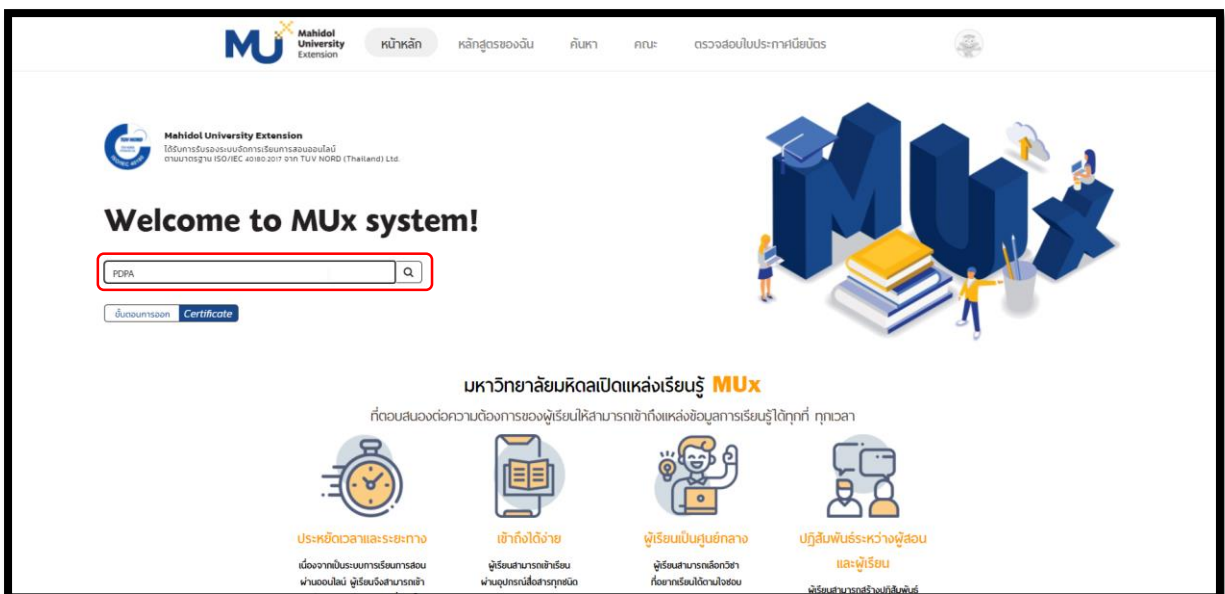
MU Mahidol University Extension

หน้าหลัก หลักสูตรของฉัน ค้นหา คณะ ตรวจสอบใบประกาศนียบัตร

Mahidol University Extension
ได้รับการรับรองระบบจัดการเรียนการสอนออนไลน์ ตามมาตรฐาน ISO/IEC 40180:2017 จาก TUV NORD (Thailand) Ltd.

Welcome to MUx system!

PDPA

ขั้นตอนการออก Certificate

MUx

มหาวิทยาลัยมหิดลเปิดแหล่งเรียนรู้ MUx

ที่ตอบสนองต่อความต้องการของผู้เรียนให้สามารถเข้าถึงแหล่งข้อมูลการเรียนรู้ได้ทุกที่ ทุกเวลา

ประหยัดเวลาและระยะทาง
เนื่องจากเป็นระบบการเรียนการสอนผ่านออนไลน์ ผู้เรียนจึงสามารถเข้า

เข้าถึงได้ง่าย
ผู้เรียนสามารถเข้าเรียนผ่านอุปกรณ์สื่อสารทุกชนิด

ผู้เรียนเป็นศูนย์กลาง
ผู้เรียนสามารถเลือกวิชาที่อยากเรียนได้ตามใจชอบ

ปฏิสัมพันธ์ระหว่างผู้สอนและผู้เรียน
ผู้เรียนสามารถสร้างปฏิสัมพันธ์